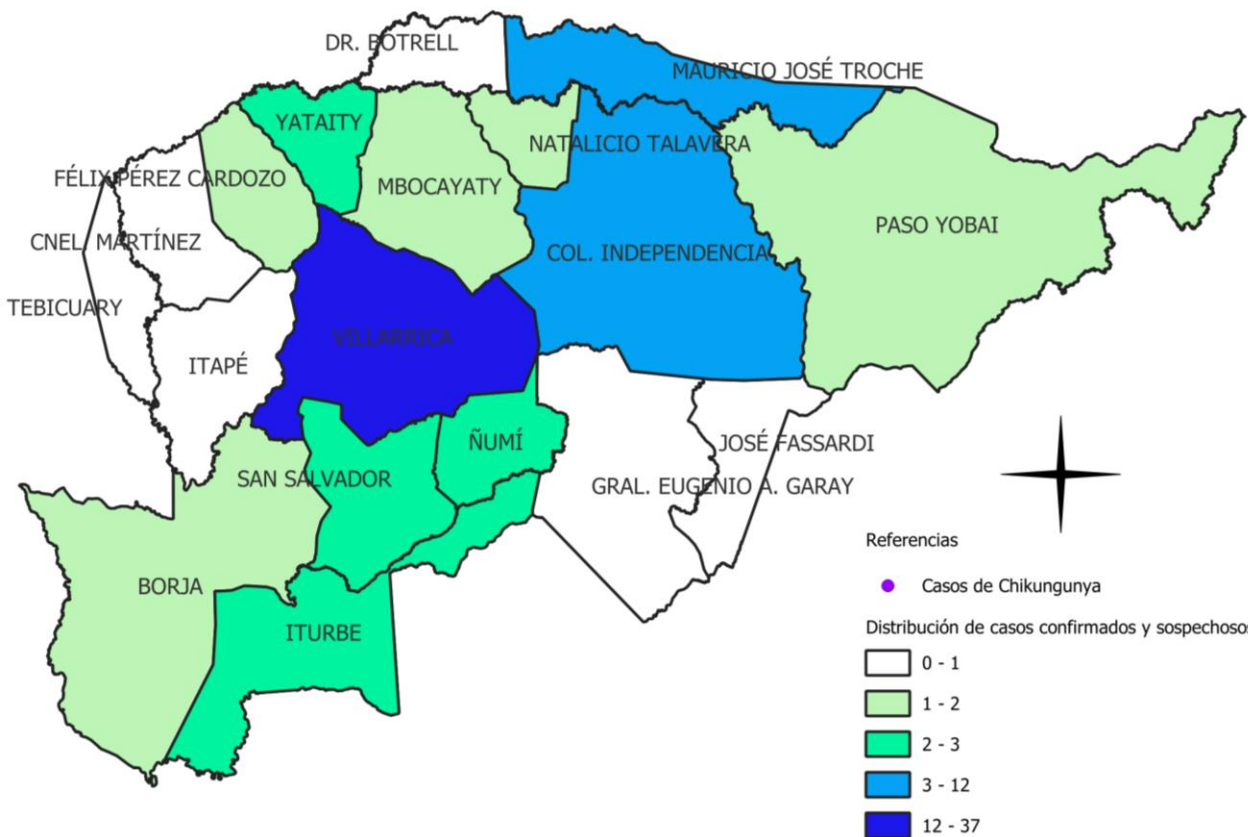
DR. BOTRELL
MAURICIO JOSÉ TROCHE
YATAITY
NATALICIO TALAVERA
FÉLIX PÉREZ CARDOZO
MBOCAYATY
PASO YOBAI
CNEL. MARTÍNEZ
COL. INDEPENDENCIA
TEBICUARY
VILLARRICA
ITAPÉ
ÑUMÍ
JOSÉ FASSARDI
SAN SALVADOR
GRAL. EUGENIO A. GARAY
BORJA
ITURBE

Referencias
Casos de Chikungunya
Distribución de casos confirmados y sospechosos
0 - 1
1 - 2
2 - 3
3 - 12
12 - 37